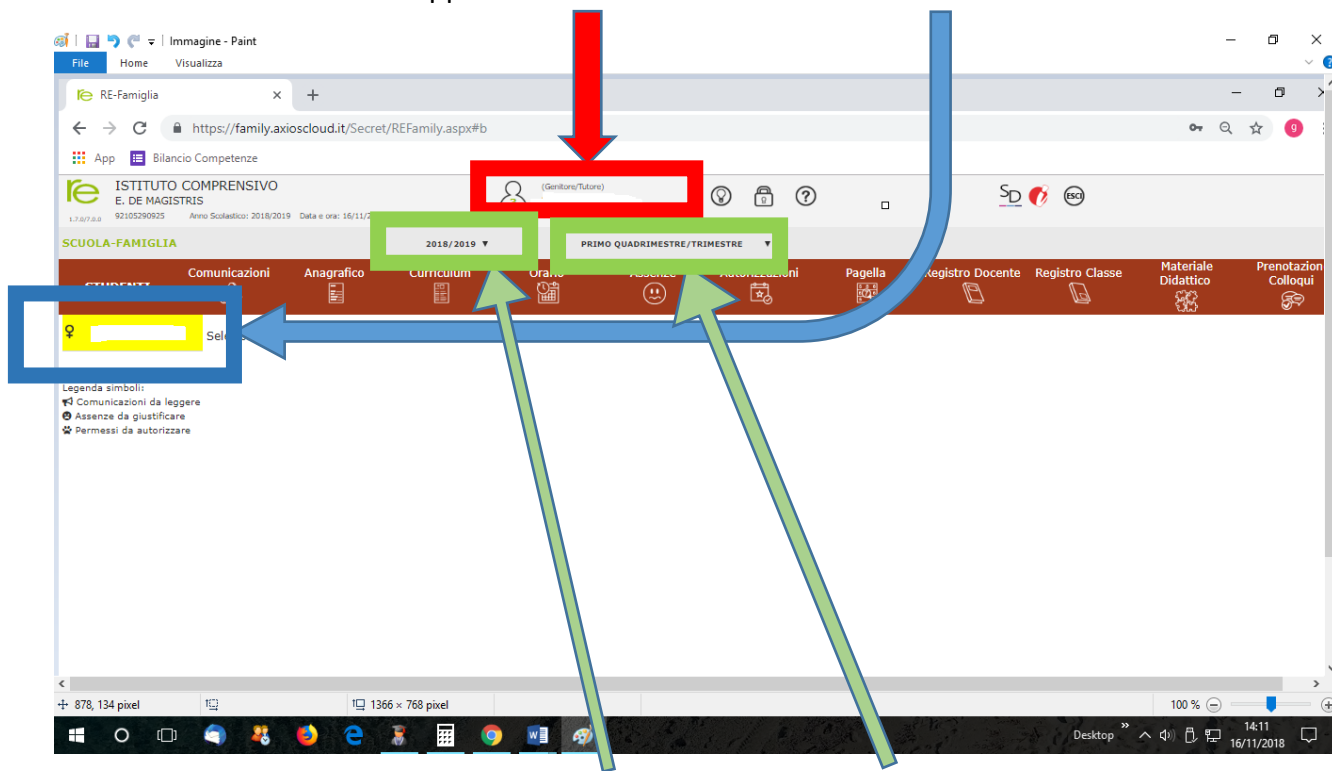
Immagine - Paint
File Home Visualizza
RE-Famiglia
https://family.axioscloud.it/Secret/REFamily.aspx#b
App Bilancio Competenze
ISTITUTO COMPRENSIVO
E. DE MAGISTRIS
1.7.0/7.0.0 92105290925 Anno Scolastico: 2018/2019 Data e ora: 16/11/2
(Genitore/Tutore)
ESCI
SCUOLA-FAMIGLIA
2018/2019 ▼
PRIMO QUADRIMESTRE/TRIMESTRE ▼
STUDENTI Comunicazioni Anagrafico Curriculum Orario Assenze Autorizzazioni Pagella Registro Docente Registro Classe Materiale Didattico Prenotazioni Colloqui
Sele
Legenda simboli:
Comunicazioni da leggere
Assenze da giustificare
Permessi da autorizzare
878, 134 pixel
1366 × 768 pixel
100 %
Desktop
14:11
16/11/2018